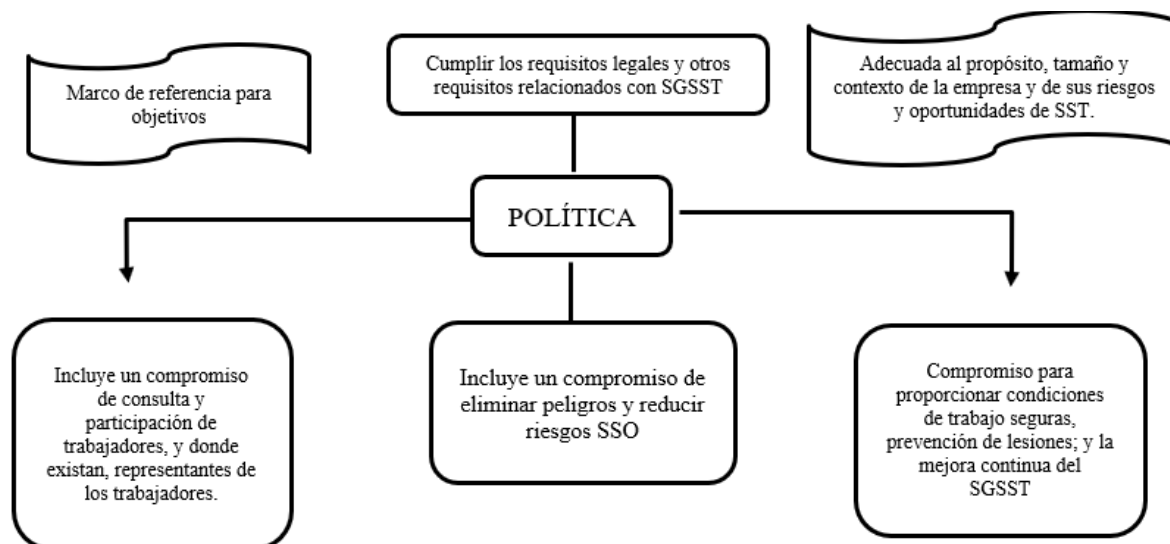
Marco de referencia para objetivos

Cumplir los requisitos legales y otros requisitos relacionados con SGSST

Adecuada al propósito, tamaño y contexto de la empresa y de sus riesgos y oportunidades de SST.

POLÍTICA

Incluye un compromiso de consulta y participación de trabajadores, y donde existan, representantes de los trabajadores.

Incluye un compromiso de eliminar peligros y reducir riesgos SSO

Compromiso para proporcionar condiciones de trabajo seguras, prevención de lesiones; y la mejora continua del SGSST